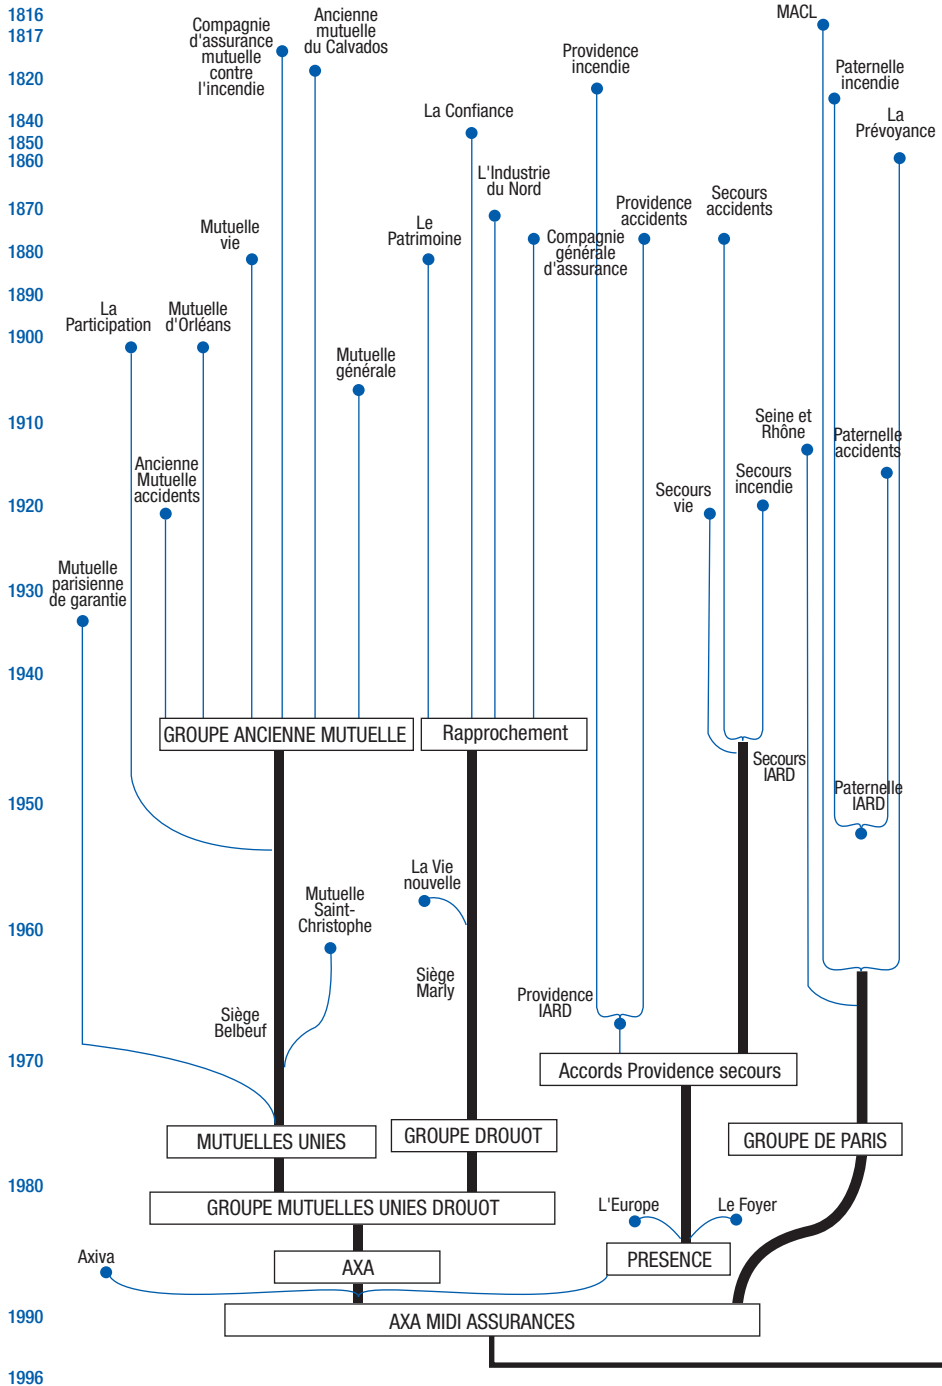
1816
1817
1820
1840
1850
1860
1870
1880
1890
1900
1910
1920
1930
1940
1950
1960
1970
1980
1990
1996

Compagnie d'assurance mutuelle contre l'incendie

Ancienne mutuelle du Calvados

MACL

Providence incendie

Paternelle incendie

La Prévoyance

La Confiance

L'Industrie du Nord

Providence accidents

Secours accidents

Mutuelle vie

Le Patrimoine

Compagnie générale d'assurance

La Participation

Mutuelle d'Orléans

Mutuelle générale

Seine et Rhône

Paternelle accidents

Ancienne Mutuelle accidents

Secours incendie

Secours vie

Mutuelle parisienne de garantie

GROUPE ANCIENNE MUTUELLE

Rapprochement

Secours IARD

Paternelle IARD

La Vie nouvelle

Mutuelle Saint-Christophe

Siège Marly

Siège Belbeuf

Providence IARD

Accords Providence secours

MUTUELLES UNIES

GROUPE DROUOT

GROUPE DE PARIS

GROUPE MUTUELLES UNIES DROUOT

L'Europe

Le Foyer

Axiva

AXA

PRESENCE

AXA MIDI ASSURANCES